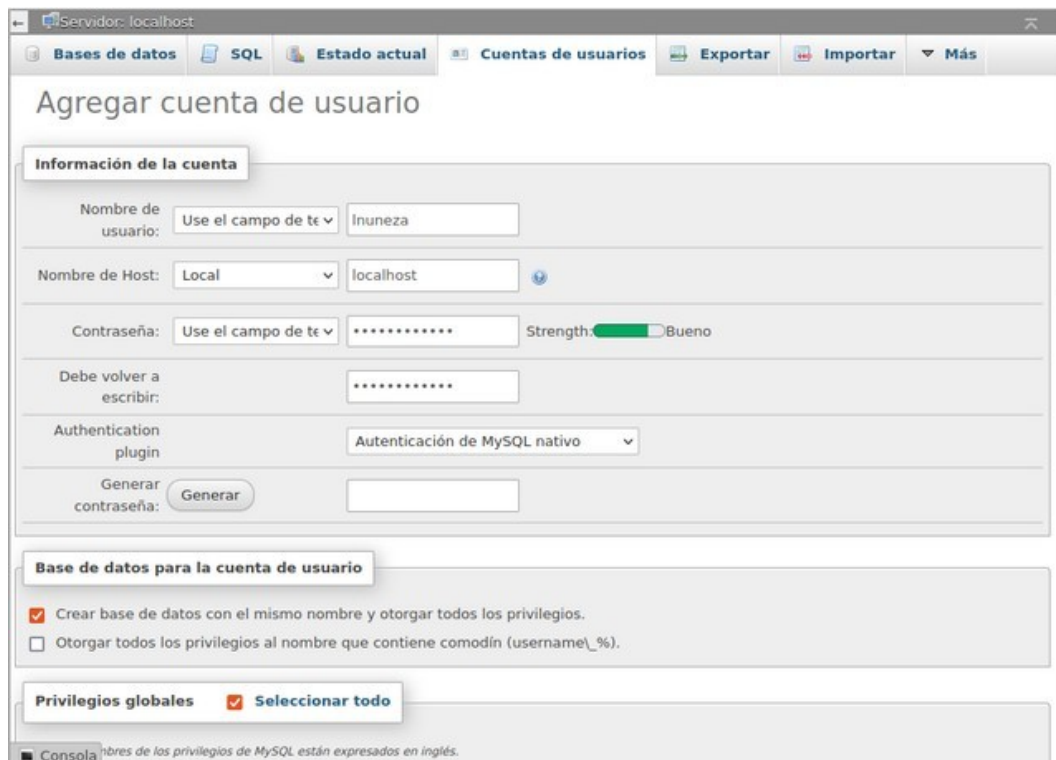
Servidor: localhost

Bases de datos | SQL | Estado actual | Cuentas de usuarios | Exportar | Importar | Más

Agregar cuenta de usuario

Información de la cuenta

Nombre de usuario: Use el campo de te | lnuneza

Nombre de Host: Local | localhost

Contraseña: Use el campo de te | ••••••••••••• Strength: Bueno

Debe volver a escribir: •••••••••••••

Authentication plugin: Autenticación de MySQL nativo

Generar contraseña: Generar

Base de datos para la cuenta de usuario

Crear base de datos con el mismo nombre y otorgar todos los privilegios.

Otorgar todos los privilegios al nombre que contiene comodín (username\_%).

Privilegios globales Seleccionar todo

Consola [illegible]bres de los privilegios de MySQL están expresados en inglés.